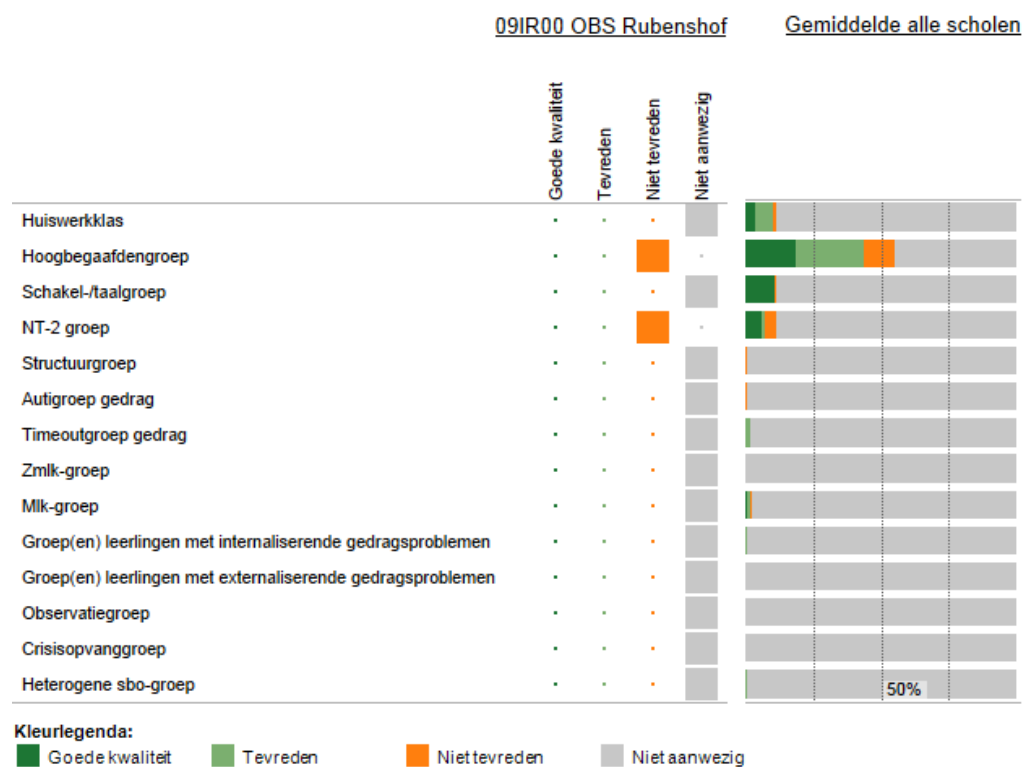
09IR00 OBS Rubenshof

Gemiddelde alle scholen

Goede kwaliteit
Tevreden
Niet tevreden
Niet aanwezig

Huiswerkklas
Hoogbegaafdengroep
Schakel-/taalgroep
NT-2 groep
Structuurgroep
Autigroep gedrag
Timeoutgroep gedrag
Zmlk-groep
Mlk-groep
Groep(en) leerlingen met internaliserende gedragsproblemen
Groep(en) leerlingen met externaliserende gedragsproblemen
Observatiegroep
Crisisopvanggroep
Heterogene sbo-groep

50%

Kleurlegenda:
Goede kwaliteit
Tevreden
Niet tevreden
Niet aanwezig